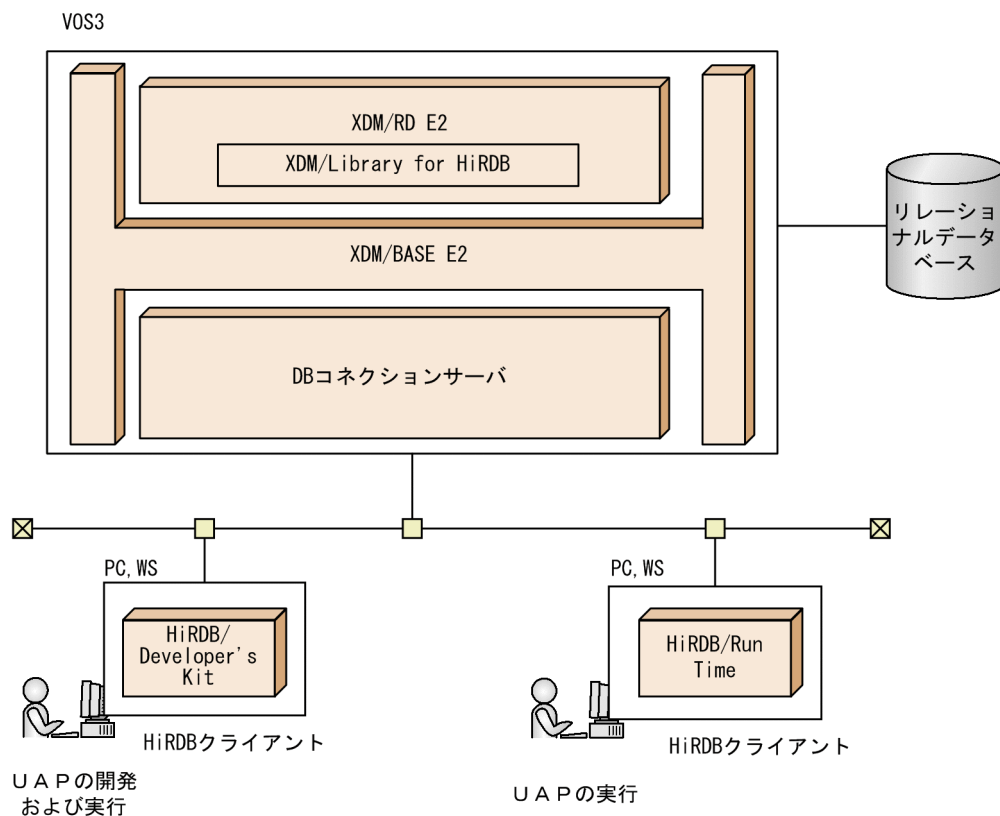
VOS3

XDM/RD E2

XDM/Library for HiRDB

XDM/BASE E2

DBコネクションサーバ

リレーショナルデータベース

PC,WS

HiRDB/Developer's Kit

HiRDBクライアント

UAPの開発および実行

PC,WS

HiRDB/Run Time

HiRDBクライアント

UAPの実行